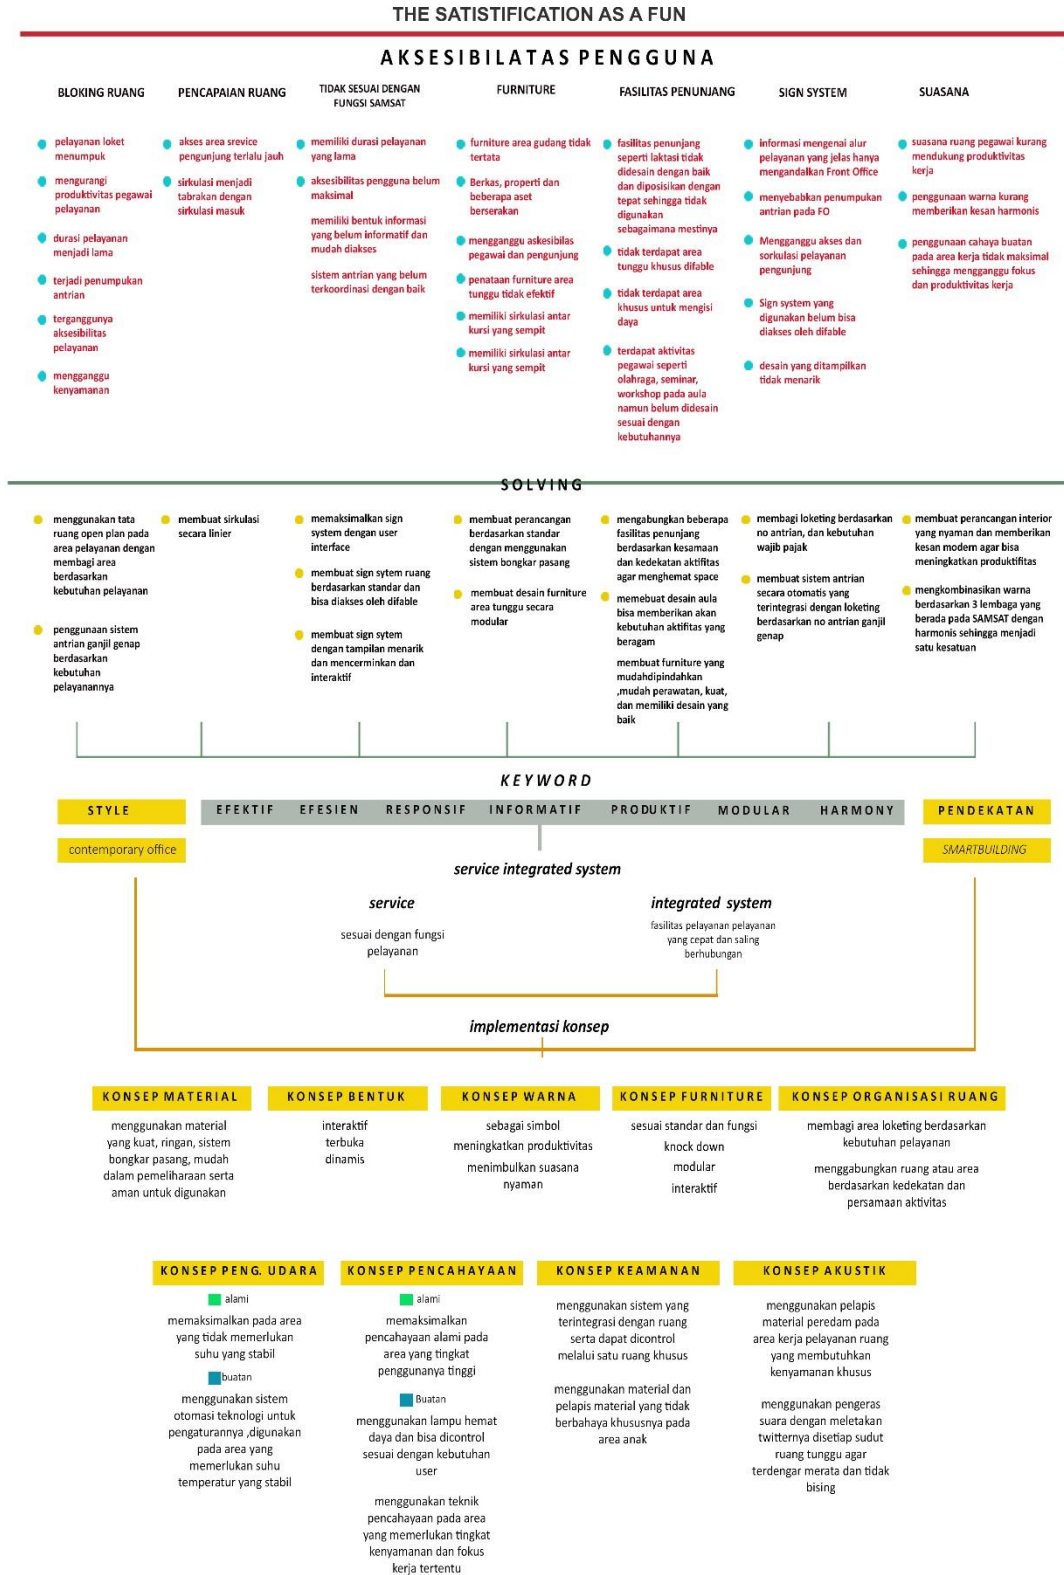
THE SATISTIFICATION AS A FUN

AKSESIBILATAS PENGGUNA

BLOKING RUANG

pelayanan loket menumpuk

mengurangi produktivitas pegawai pelayanan

durasi pelayanan menjadi lama

terjadi penumpukan antrian

terganggunya aksesibilitas pelayanan

mengganggu kenyamanan

PENCAPAIAN RUANG

akses area srevice pengunjung terlalu jauh

sirkulasi menjadi tabrakan dengan sirkulasi masuk

TIDAK SESUAI DENGAN FUNGSI SAMSAT

memiliki durasi pelayanan yang lama

aksesibilitas pengguna belum maksimal

memiliki bentuk informasi yang belum informatif dan mudah diakses

sistem antrian yang belum terkoordinasi dengan baik

FURNITURE

furniture area gudang tidak tertata

Berkas, properti dan beberapa aset berserakan

mengganggu aksesibilas pegawai dan pengunjung

penataan furniture area tunggu tidak efektif

memiliki sirkulasi antar kursi yang sempit

memiliki sirkulasi antar kursi yang sempit

FASILITAS PENUNJANG

fasilitas penunjang seperti laktasi tidak didesain dengan baik dan diposisikan dengan tepat sehingga tidak digunakan sebagaimana mestinya

tidak terdapat area tunggu khusus difable

tidak terdapat area khusus untuk mengisi daya

terdapat aktivitas pegawai seperti olahraga, seminar, workshop pada aula namun belum didesain sesuai dengan kebutuhannya

SIGN SYSTEM

informasi mengenai alur pelayanan yang jelas hanya mengandalkan Front Office

menyebabkan penumpukan antrian pada FO

Mengganggu akses dan sorkulasi pelayanan pengunjung

Sign system yang digunakan belum bisa diakses oleh difable

desain yang ditampilkan tidak menarik

SUASANA

suasana ruang pegawai kurang mendukung produktivitas kerja

penggunaan warna kurang memberikan kesan harmonis

penggunaan cahaya buatan pada area kerja tidak maksimal sehingga mengganggu fokus dan produktivitas kerja

SOLVING

menggunakan tata ruang open plan pada area pelayanan dengan membagi area berdasarkan kebutuhan pelayanan

penggunaan sistem antrian ganjil genap berdasarkan kebutuhan pelayanannya

membuat sirkulasi secara linier

memaksimalkan sign system dengan user interface

membuat sign sytem ruang berdasarkan standar dan bisa diakses oleh difable

membuat sign sytem dengan tampilan menarik dan mencerminkan dan interaktif

membuat perancangan berdasarkan standar dengan menggunakan sistem bongkar pasang

membuat desain furniture area tunggu secara modular

mengabungkan beberapa fasilitas penunjang berdasarkan kesamaan dan kedekatan aktifitas agar menghemat space

memebuat desain aula bisa memberikan akan kebutuhan aktifitas yang beragam

membuat furniture yang mudahdipindahkan ,mudah perawatan, kuat, dan memiliki desain yang baik

membagi loketing berdasarkan no antrian, dan kebutuhan wajib pajak

membuat sistem antrian secara otomatis yang terintegrasi dengan loketing berdasarkan no antrian ganjil genap

membuat perancangan interior yang nyaman dan memberikan kesan modem agar bisa meningkatkan produktifitas

mengkombinasikan warna berdasarkan 3 lembaga yang berada pada SAMSAT dengan harmonis sehingga menjadi satu kesatuan

KEYWORD

STYLE

EFEKTIF EFESIEN RESPONSIF INFORMATIF PRODUKTIF MODULAR HARMONY

PENDEKATAN

contemporary office

SMARTBUILDING

service integrated system

service

sesuai dengan fungsi pelayanan

integrated system

fasilitas pelayanan pelayanan yang cepat dan saling berhubungan

implementasi konsep

KONSEP MATERIAL

menggunakan material yang kuat, ringan, sistem bongkar pasang, mudah dalam pemeliharaan serta aman untuk digunakan

KONSEP BENTUK

interaktif
terbuka
dinamis

KONSEP WARNA

sebagai simbol meningkatkan produktivitas

menimbulkan suasana nyaman

KONSEP FURNITURE

sesuai standar dan fungsi

knock down

modular

interaktif

KONSEP ORGANISASI RUANG

membagi area loketing berdasarkan kebutuhan pelayanan

menggabungkan ruang atau area berdasarkan kedekatan dan persamaan aktivitas

KONSEP PENG. UDARA

alami

memaksimalkan pada area yang tidak memerlukan suhu yang stabil

buatan

menggunakan sistem otomasi teknologi untuk pengaturannya ,digunakan pada area yang memerlukan suhu temperatur yang stabil

KONSEP PENCAHAYAAN

alami

memaksimalkan pencahayaan alami pada area yang tingkat penggunanya tinggi

Buatan

menggunakan lampu hemat daya dan bisa dicontrol sesuai dengan kebutuhan user

menggunakan teknik pencahayaan pada area yang memerlukan tingkat kenyamanan dan fokus kerja tertentu

KONSEP KEAMANAN

menggunakan sistem yang terintegrasi dengan ruang serta dapat dicontrol melalui satu ruang khusus

menggunakan material dan pelapis material yang tidak berbahaya khususnya pada area anak

KONSEP AKUSTIK

menggunakan pelapis material peredam pada area kerja pelayanan ruang yang membutuhkan kenyamanan khusus

menggunakan pengeras suara dengan meletakan twitternya disetiap sudut ruang tunggu agar terdengar merata dan tidak bising